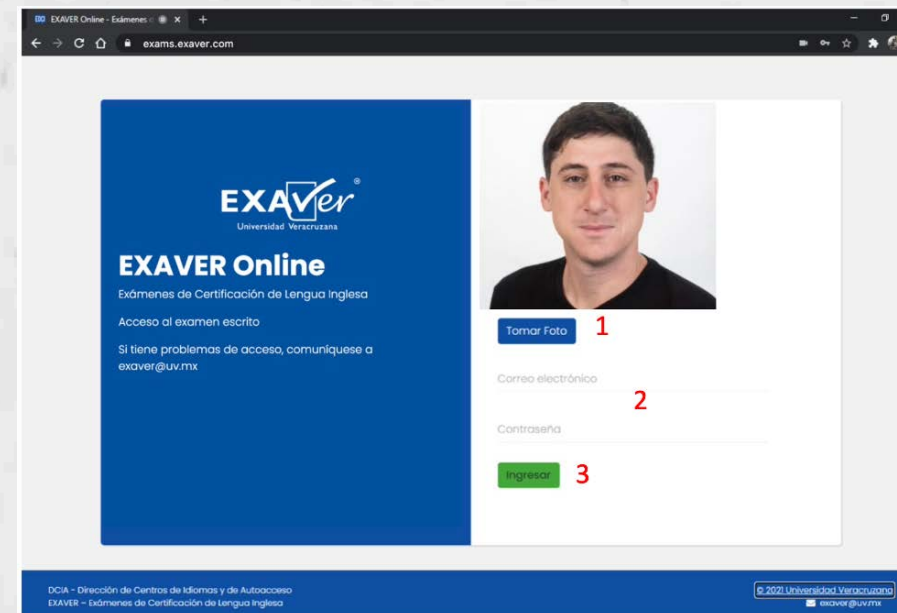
EXAVER Online - Exámenes c ×  +

exams.exaver.com

EXAVer®
Universidad Veracruzana

EXAVER Online

Exámenes de Certificación de Lengua Inglesa

Acceso al examen escrito

Si tiene problemas de acceso, comuníquese a exaver@uv.mx

Tomar Foto 1

Correo electrónico

2

Contraseña

Ingresar 3

DCIA - Dirección de Centros de Idiomas y de Autoacceso
EXAVER - Exámenes de Certificación de Lengua Inglesa

© 2021 Universidad Veracruzana
exaver@uv.mx